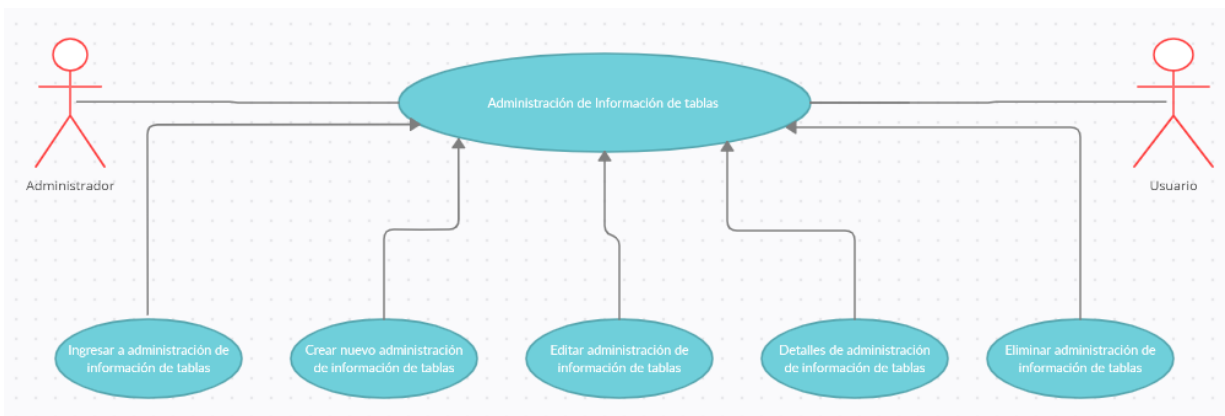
Administrador

Administración de Información de tablas

Usuario

Ingresar a administración de información de tablas

Crear nuevo administración de información de tablas

Editar administración de información de tablas

Detalles de administración de información de tablas

Eliminar administración de información de tablas